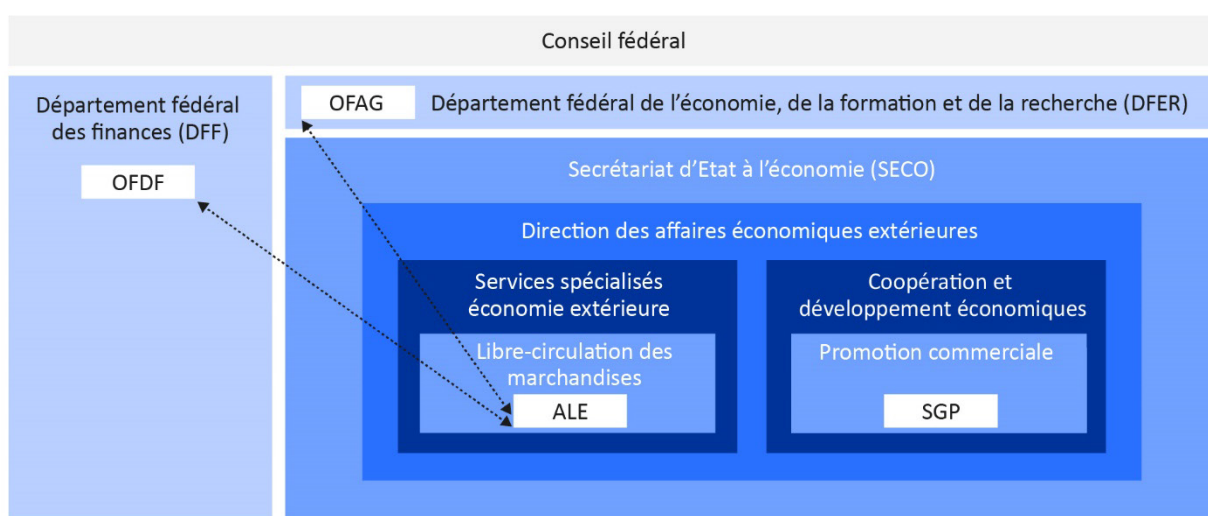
Conseil fédéral

Département fédéral des finances (DFF)

OFDF

OFAG

Département fédéral de l'économie, de la formation et de la recherche (DFER)

Secrétariat d'Etat à l'économie (SECO)

Direction des affaires économiques extérieures

Services spécialisés économie extérieure

Libre-circulation des marchandises

ALE

Coopération et développement économiques

Promotion commerciale

SGP